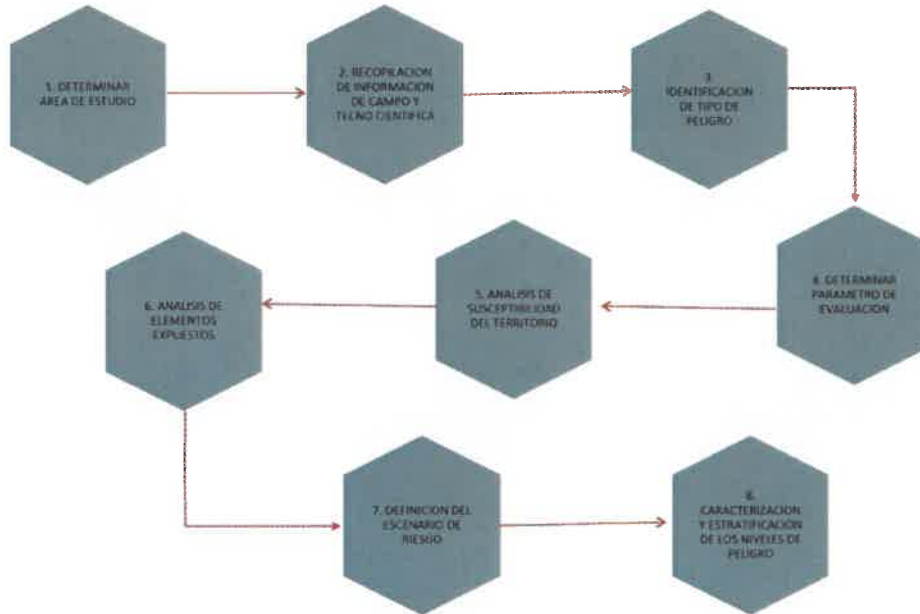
1. DETERMINAR AREA DE ESTUDIO

2. RECOPILACION DE INFORMACION DE CAMPO Y TECNO CIENTIFICA

3. IDENTIFICACION DE TIPO DE PELIGRO

4. DETERMINAR PARAMETRO DE EVALUACION

5. ANALISIS DE SUSCEPTIBILIDAD DEL TERRITORIO

6. ANALISIS DE ELEMENTOS EXPUESTOS

7. DEFINICION DEL ESCENARIO DE RIESGO

8. CARACTERIZACION Y ESTRATIFICACION DE LOS NIVELES DE PELIGRO